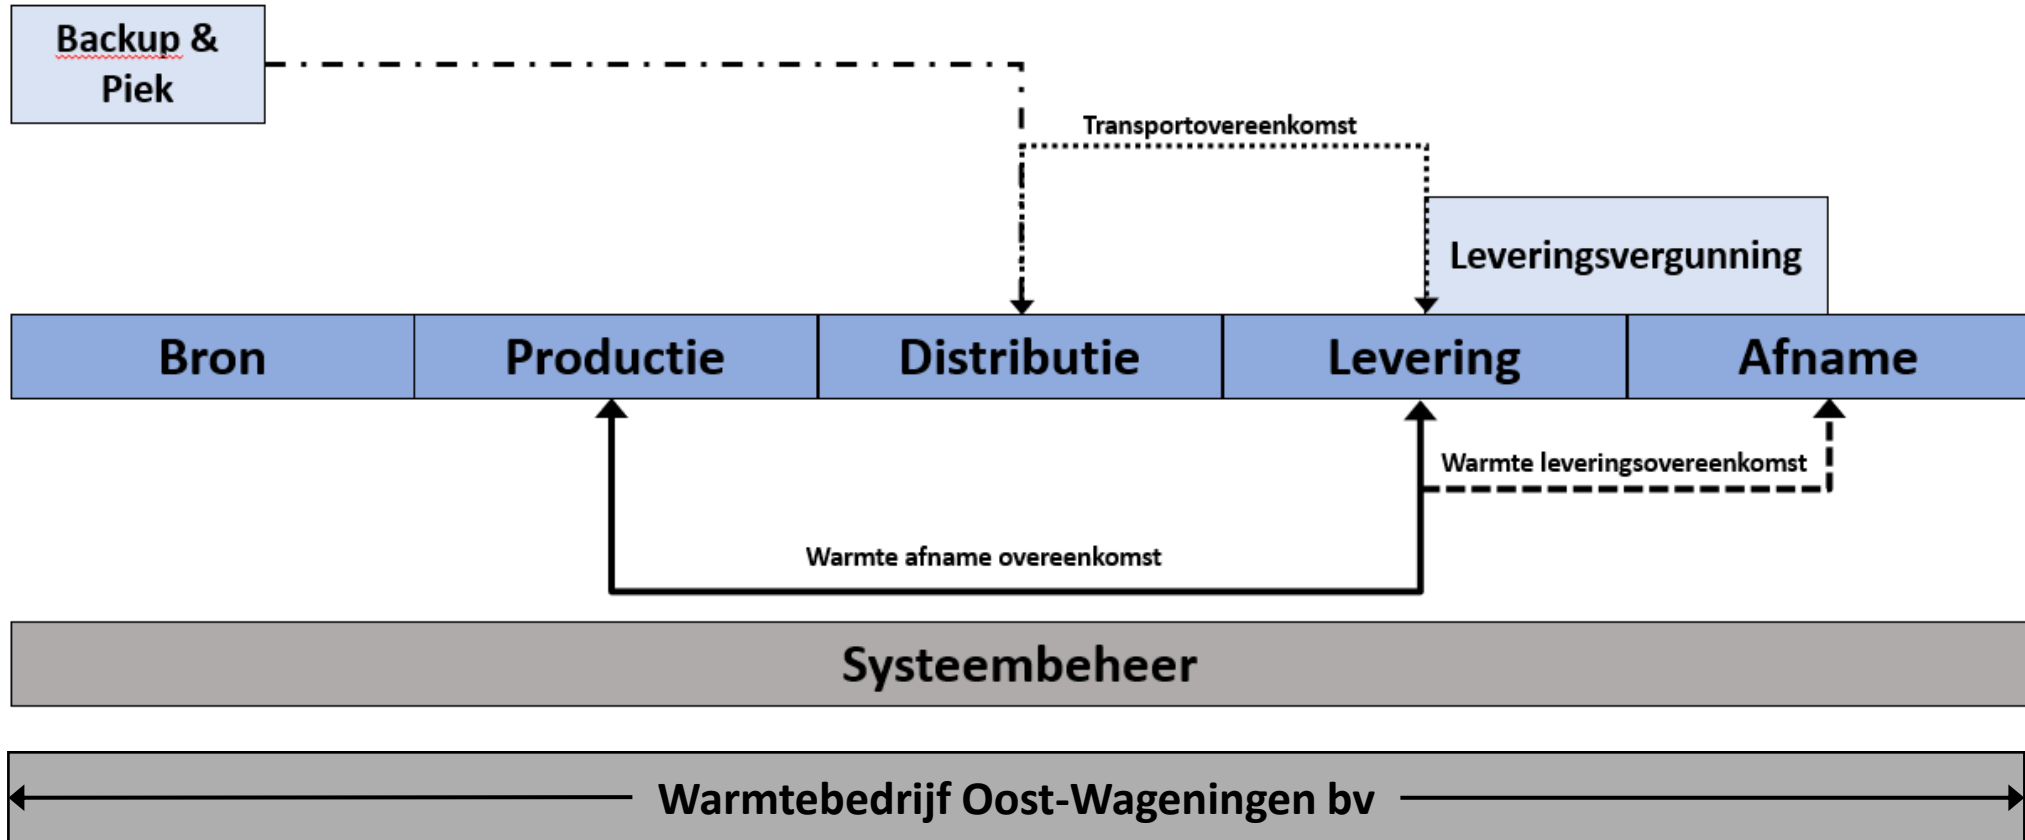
Backup & Piek

Transportovereenkomst

Leveringsvergunning

| Bron | Productie | Distributie | Levering | Afname |
|---|---|---|---|---|

Warmte leveringsovereenkomst

Warmte afname overeenkomst

Systeembeheer

Warmtebedrijf Oost-Wageningen bv